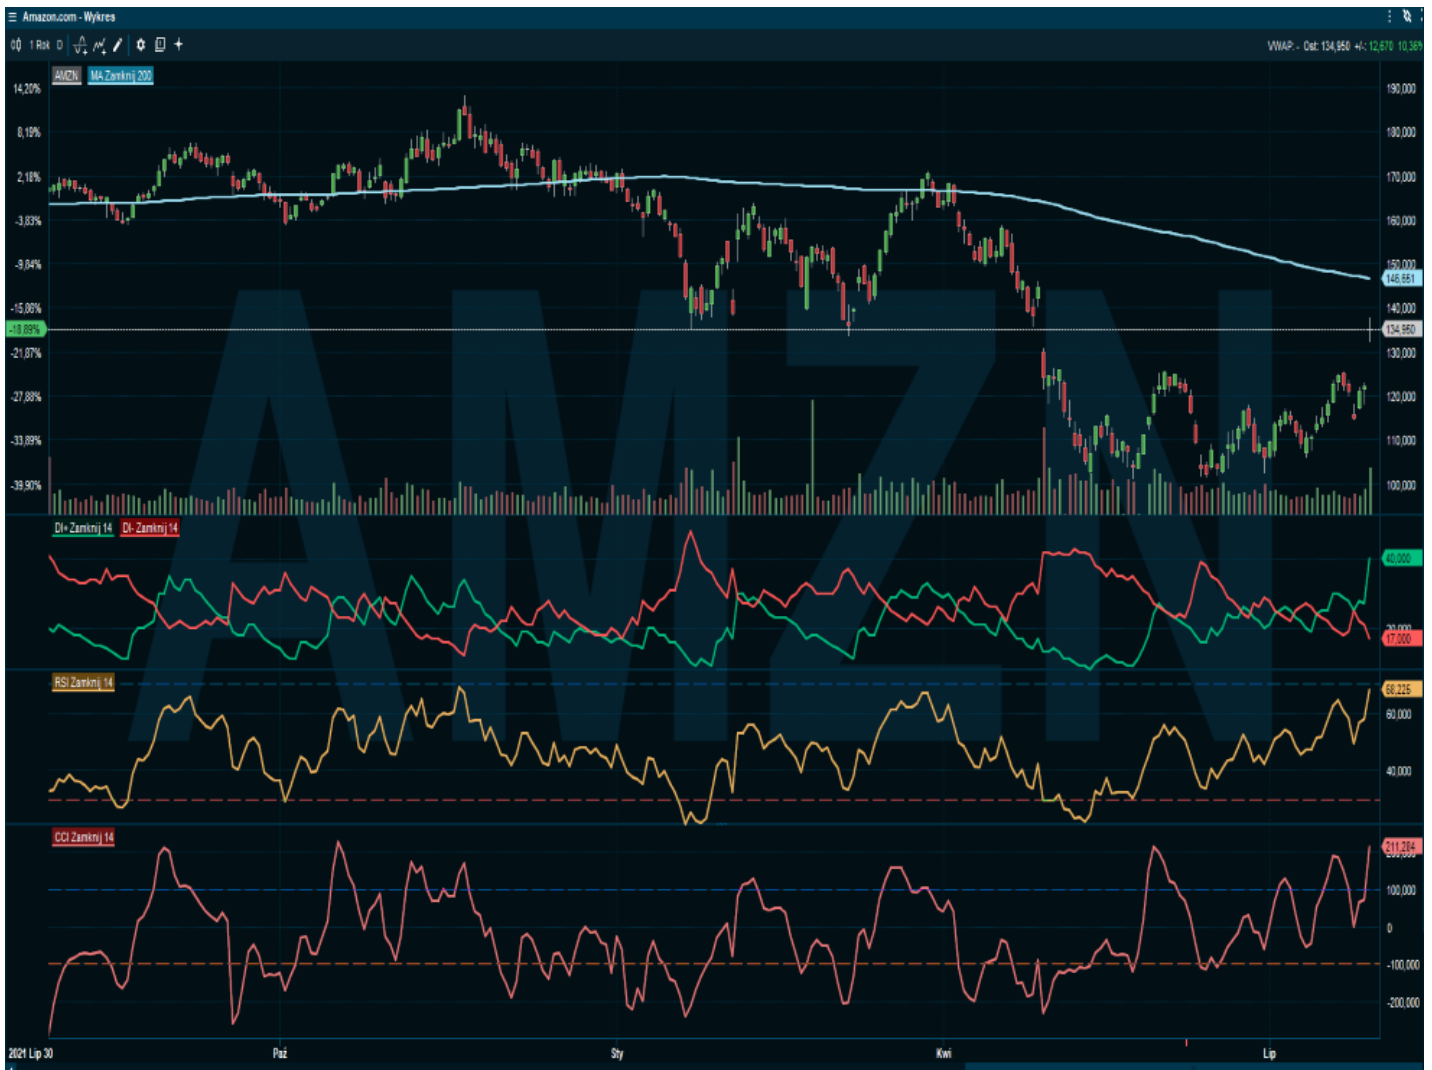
Amazon.com - Wykres

1 Rok D

VWAP: - Ost: 134,950 +/-: 12,670 10,36%

AMZN MA Zamknij 200

14,20%
8,19%
2,18%
-3,83%
-9,84%
-15,86%
-18,89%
-21,87%
-27,88%
-33,89%
-39,90%

190,000
180,000
170,000
160,000
150,000
146,551
140,000
134,950
130,000
120,000
110,000
100,000

AMZN

DI+ Zamknij 14 DI- Zamknij 14

40,000
20,000
17,000

RSI Zamknij 14

68,225
60,000
40,000

CCI Zamknij 14

211,284
200,000
100,000
0
-100,000
-200,000

2021 Lip 30
Paź
Sty
Kwi
Lip